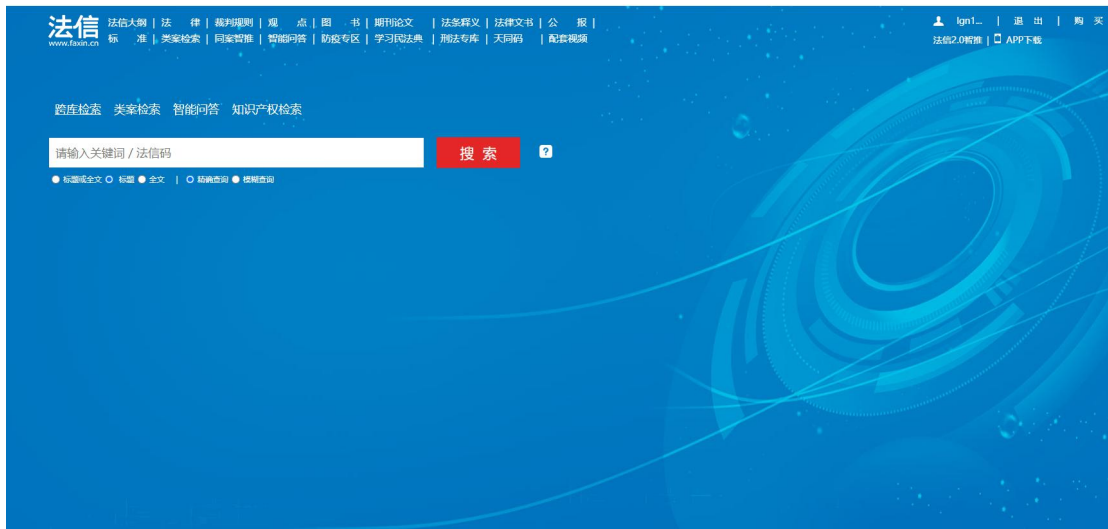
法信
www.faxin.cn

法信大纲 | 法 律 | 裁判规则 | 观 点 | 图 书 | 期刊论文 | 法条释义 | 法律文书 | 公 报 |
标 准 | 类案检索 | 同案智推 | 智能问答 | 防疫专区 | 学习民法典 | 刑法专库 | 天同码 | 配套视频

lgn1... | 退 出 | 购 买
法信2.0智推 | APP下载

跨库检索 类案检索 智能问答 知识产权检索

请输入关键词 / 法信码

搜 索

?

标题或全文 标题 全文 | 精确查询 模糊查询